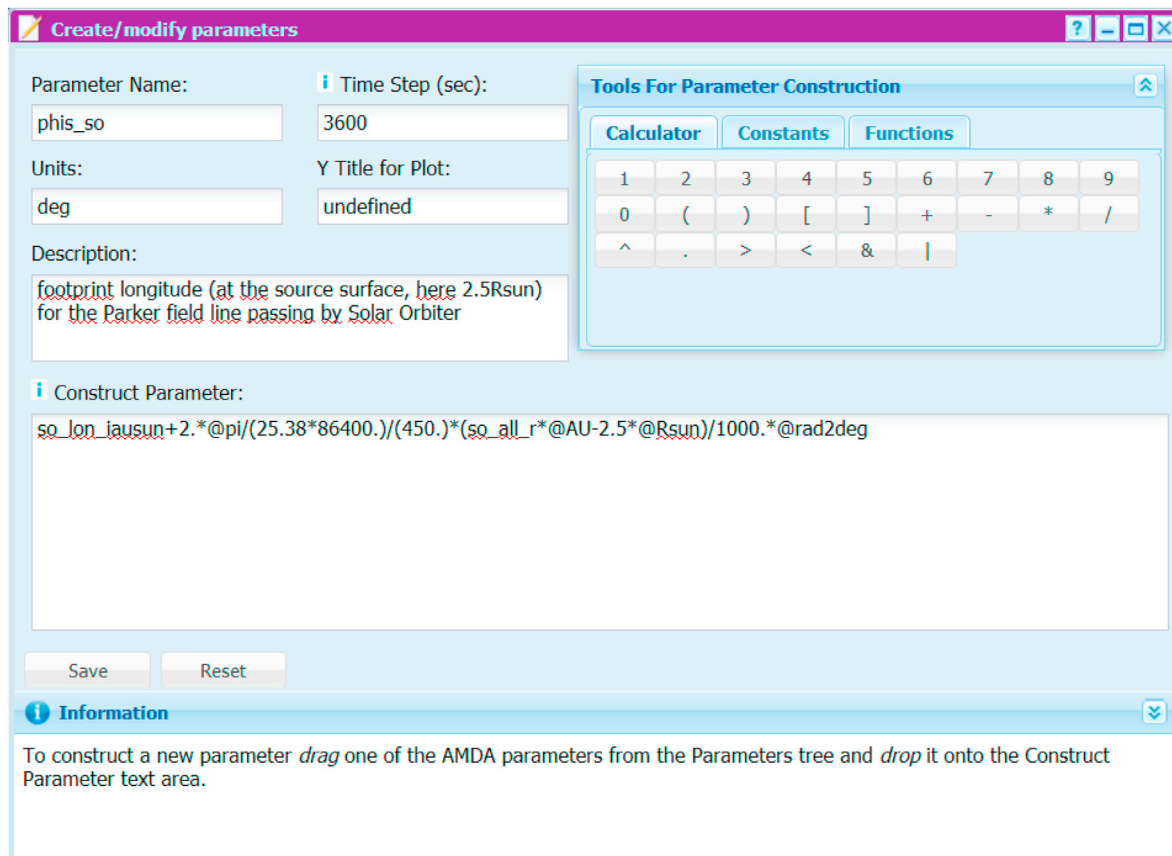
Create/modify parameters

?

Parameter Name:
phis_so

i Time Step (sec):
3600

Units:
deg

Y Title for Plot:
undefined

Description:
footprint longitude (at the source surface, here 2.5Rsun) for the Parker field line passing by Solar Orbiter

Tools For Parameter Construction

Calculator | Constants | Functions

| 1 | 2 | 3 | 4 | 5 | 6 | 7 | 8 | 9 |
|---|---|---|---|---|---|---|---|---|
| 0 | ( | ) | [ | ] | + | - | * | / |
| ^ | . | > | < | & | \| | | | |

i Construct Parameter:
so_lon_iausun+2.*@pi/(25.38*86400.)/(450.)*(so_all_r*@AU-2.5*@Rsun)/1000.*@rad2deg

Save

Reset

i Information

To construct a new parameter *drag* one of the AMDA parameters from the Parameters tree and *drop* it onto the Construct Parameter text area.